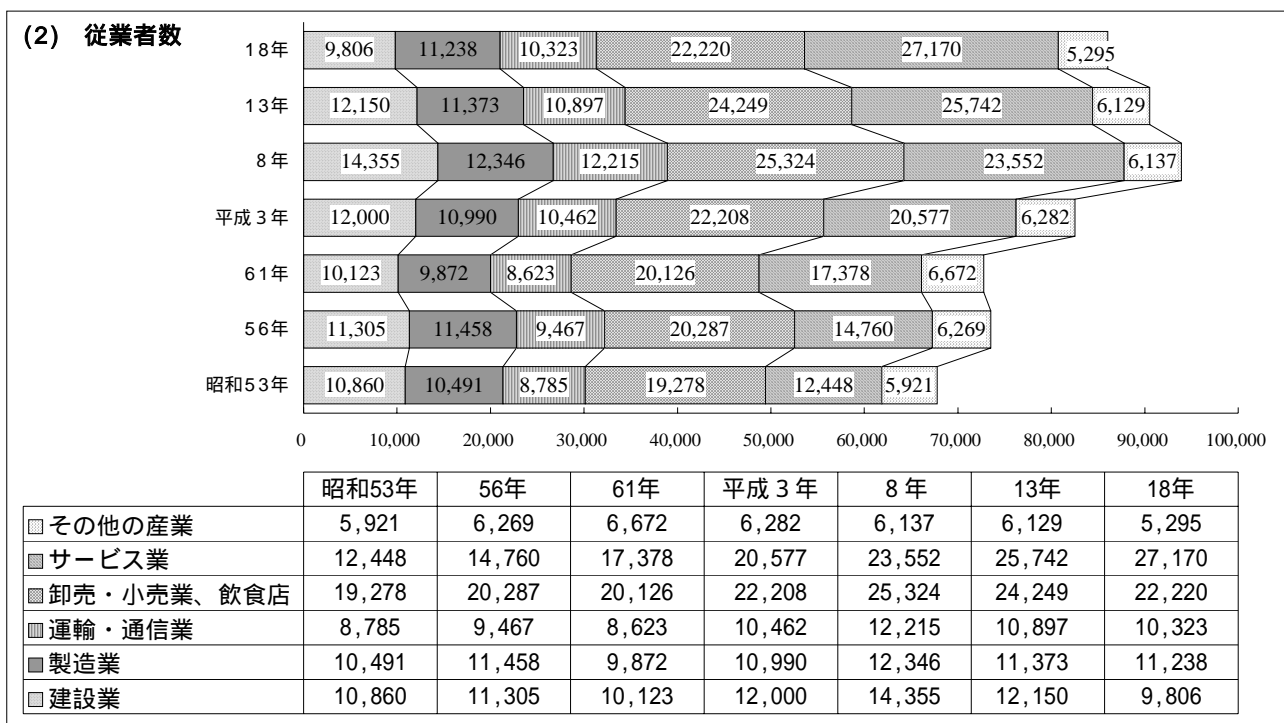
(2) 従業者数

18年 9,806 11,238 10,323 22,220 27,170 5,295
13年 12,150 11,373 10,897 24,249 25,742 6,129
8年 14,355 12,346 12,215 25,324 23,552 6,137
平成3年 12,000 10,990 10,462 22,208 20,577 6,282
61年 10,123 9,872 8,623 20,126 17,378 6,672
56年 11,305 11,458 9,467 20,287 14,760 6,269
昭和53年 10,860 10,491 8,785 19,278 12,448 5,921

0 10,000 20,000 30,000 40,000 50,000 60,000 70,000 80,000 90,000 100,000

| | 昭和53年 | 56年 | 61年 | 平成3年 | 8年 | 13年 | 18年 |
|---|---|---|---|---|---|---|---|
| その他の産業 | 5,921 | 6,269 | 6,672 | 6,282 | 6,137 | 6,129 | 5,295 |
| サービス業 | 12,448 | 14,760 | 17,378 | 20,577 | 23,552 | 25,742 | 27,170 |
| 卸売・小売業、飲食店 | 19,278 | 20,287 | 20,126 | 22,208 | 25,324 | 24,249 | 22,220 |
| 運輸・通信業 | 8,785 | 9,467 | 8,623 | 10,462 | 12,215 | 10,897 | 10,323 |
| 製造業 | 10,491 | 11,458 | 9,872 | 10,990 | 12,346 | 11,373 | 11,238 |
| 建設業 | 10,860 | 11,305 | 10,123 | 12,000 | 14,355 | 12,150 | 9,806 |